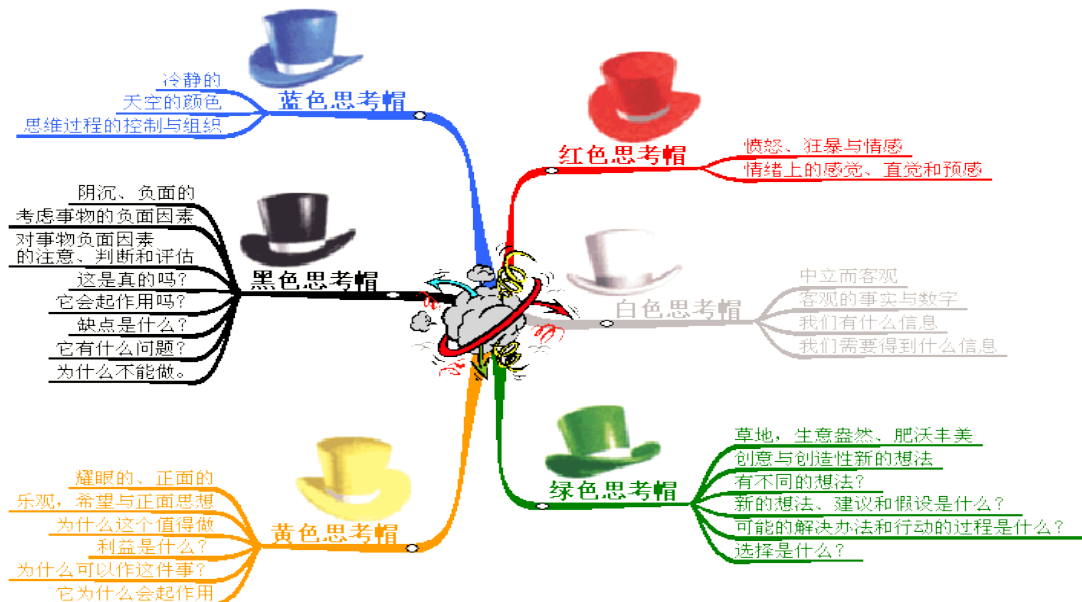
蓝色思考帽
冷静的
天空的颜色
思维过程的控制与组织

红色思考帽
愤怒、狂暴与情感
情绪上的感觉、直觉和预感

黑色思考帽
阴沉、负面的
考虑事物的负面因素
对事物负面因素的注意、判断和评估
这是真的吗？
它会起作用吗？
缺点是什么？
它有什么问题？
为什么不能做。

白色思考帽
中立而客观
客观的事实与数字
我们有什么信息
我们需要得到什么信息

绿色思考帽
草地，生意盎然、肥沃丰美
创意与创造性新的想法
有不同的想法？
新的想法、建议和假设是什么？
可能的解决办法和行动的过程是什么？
选择是什么？

黄色思考帽
耀眼的、正面的
乐观，希望与正面思想
为什么这个值得做
利益是什么？
为什么可以作这件事？
它为什么会起作用